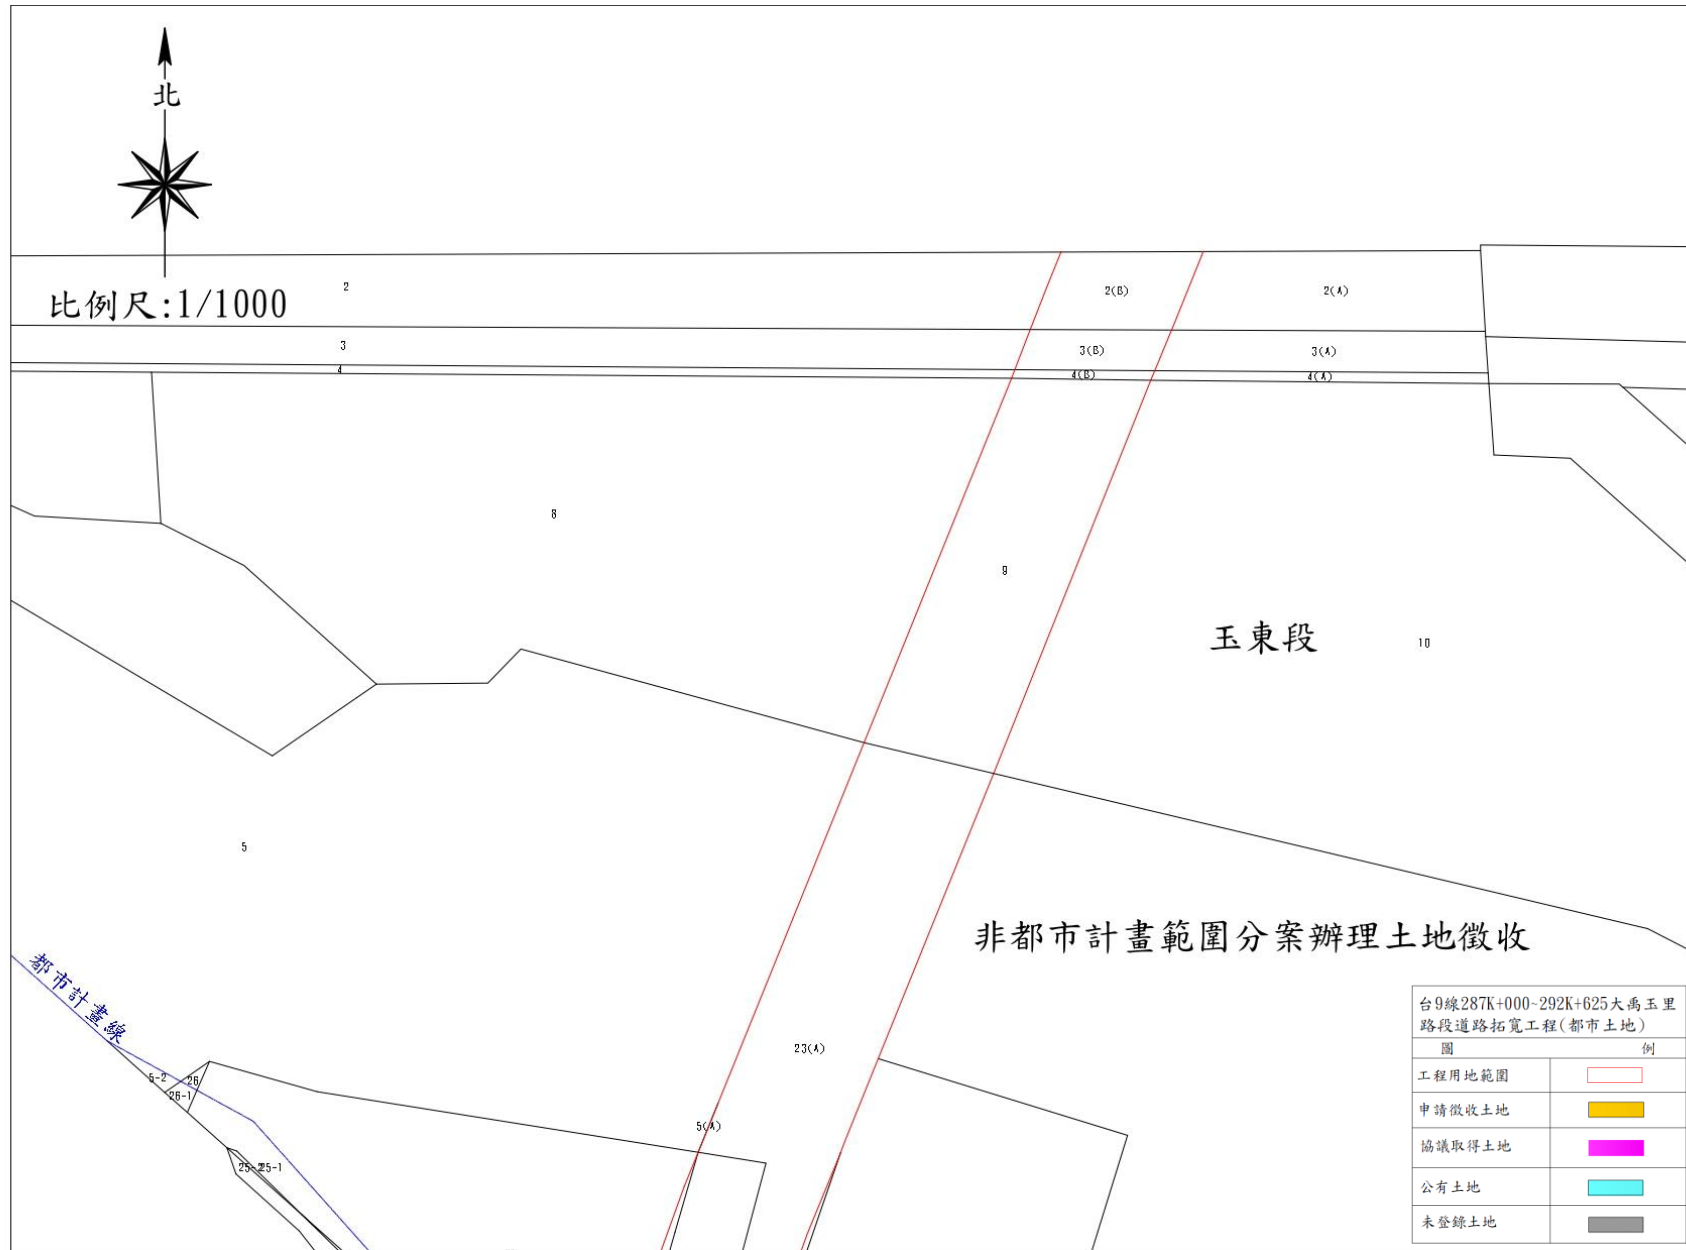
北

比例尺:1/1000

2

2(B)

2(A)

3

3(B)

3(A)

4

4(B)

4(A)

8

9

玉東段

10

5

非都市計畫範圍分案辦理土地徵收

都市計畫線

23(A)

5-2

26

26-1

5(A)

25-2

25-1

台9線287K+000~292K+625大禹玉里路段道路拓寬工程(都市土地)

| 圖 | 例 |
|---|---|
| 工程用地範圍 | |
| 申請徵收土地 | |
| 協議取得土地 | |
| 公有土地 | |
| 未登錄土地 | |